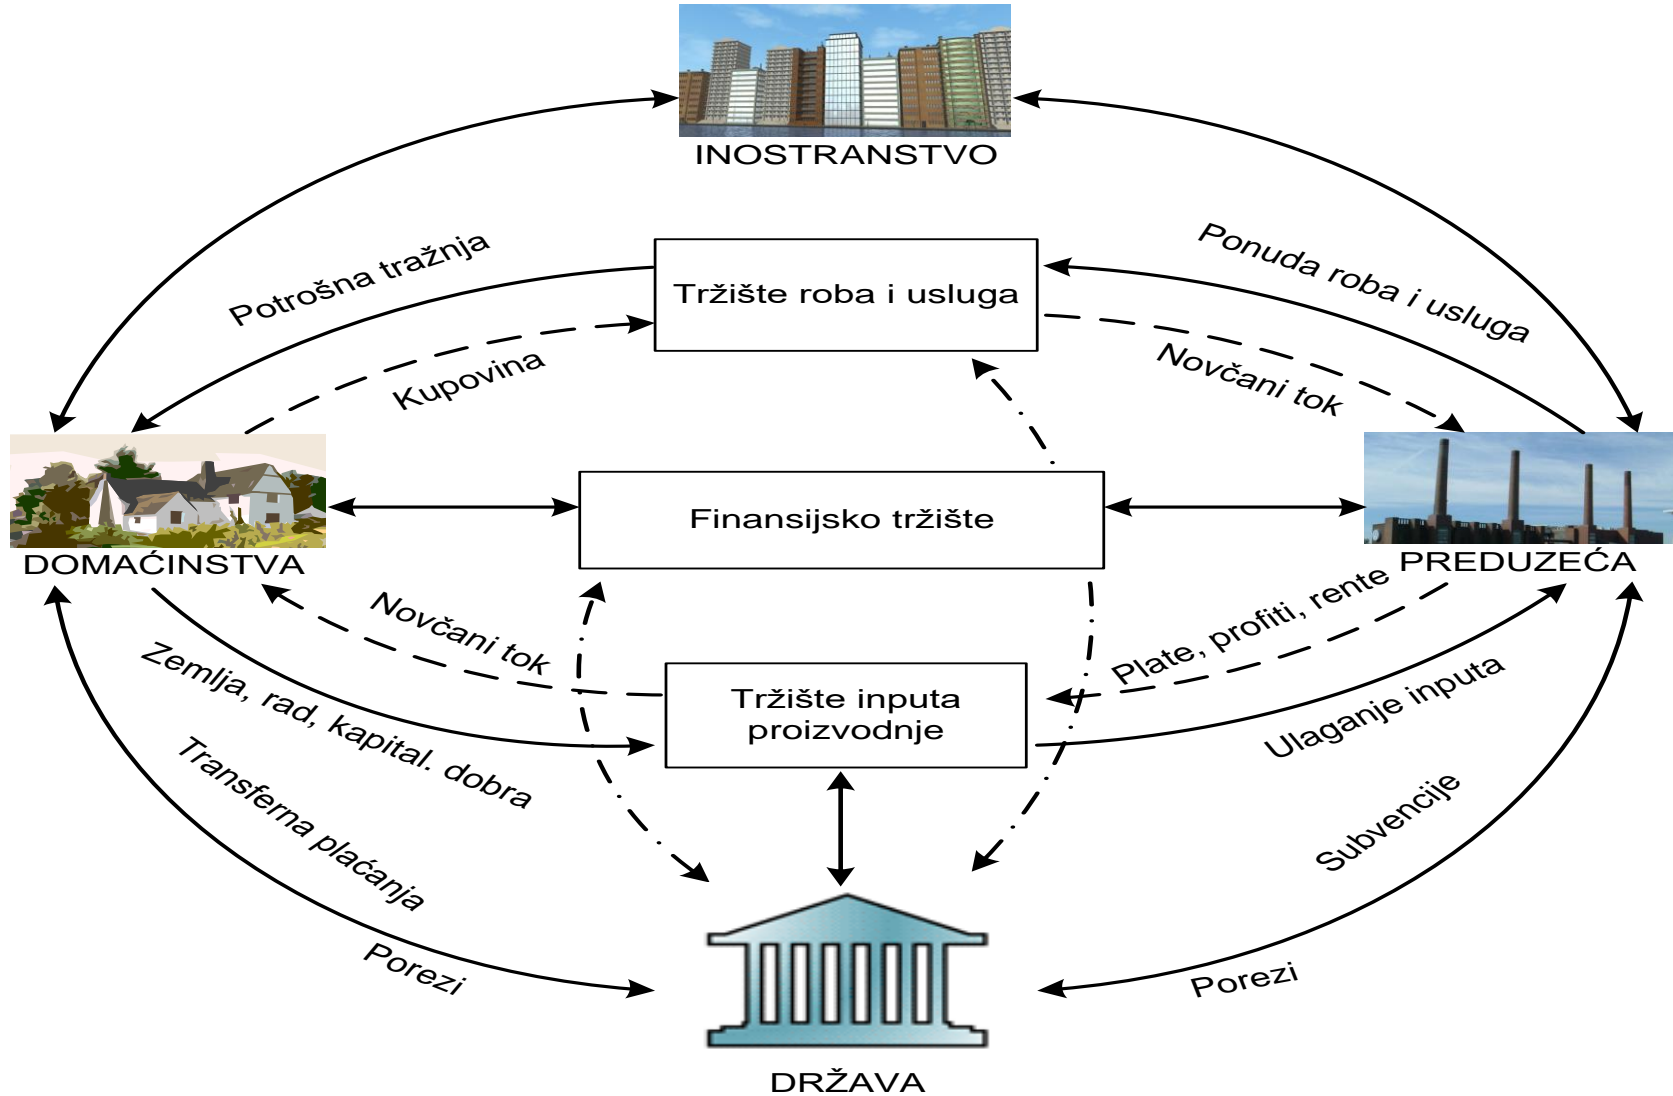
INOSTRANSTVO

Potrošna tražnja

Tržište roba i usluga

Ponuda roba i usluga

Kupovina

Novčani tok

DOMAĆINSTVA

Finansijsko tržište

PREDUZEĆA

Novčani tok

Plate, profiti, rente

Zemlja, rad, kapital. dobra

Tržište inputa proizvodnje

Ulaganje inputa

Transferna plaćanja

Subvencije

Porezi

Porezi

DRŽAVA